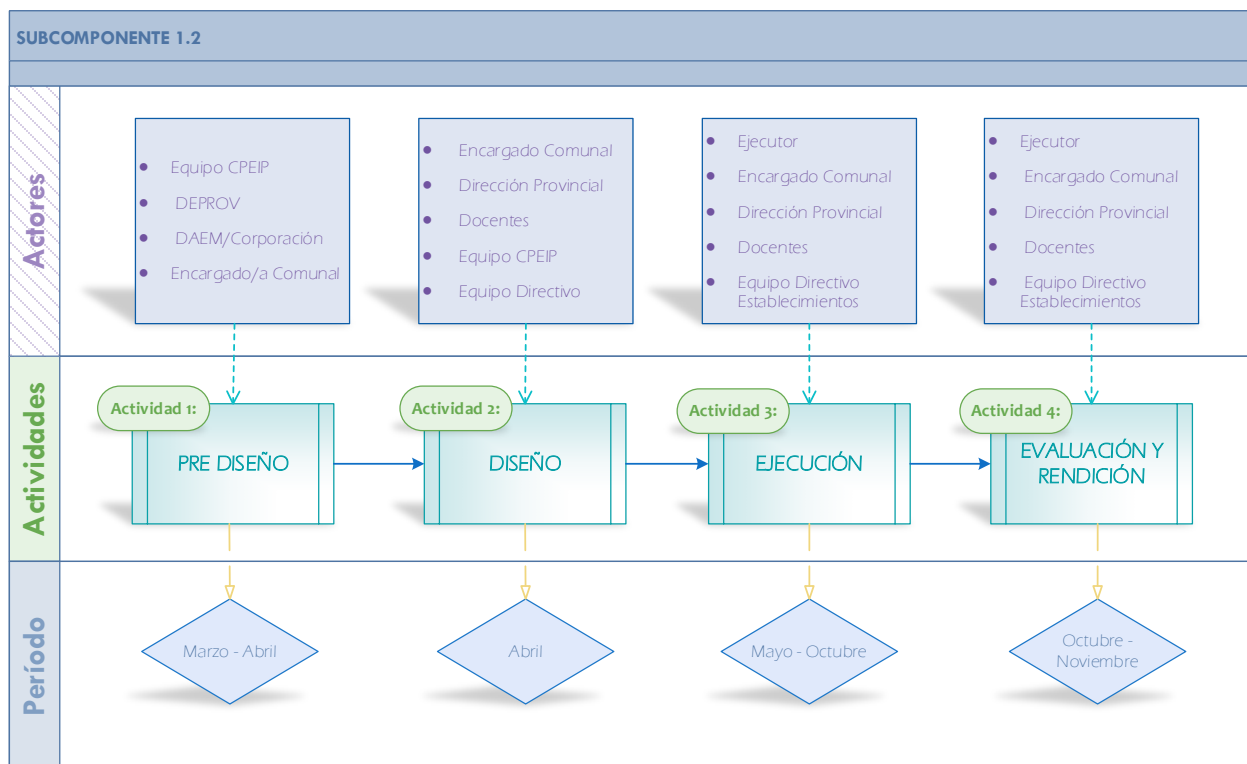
SUBCOMPONENTE 1.2

Actores

- Equipo CPEIP
- DEPROV
- DAEM/Corporación
- Encargado/a Comunal

- Encargado Comunal
- Dirección Provincial
- Docentes
- Equipo CPEIP
- Equipo Directivo

- Ejecutor
- Encargado Comunal
- Dirección Provincial
- Docentes
- Equipo Directivo Establecimientos

- Ejecutor
- Encargado Comunal
- Dirección Provincial
- Docentes
- Equipo Directivo Establecimientos

Actividades

Actividad 1: PRE DISEÑO

Actividad 2: DISEÑO

Actividad 3: EJECUCIÓN

Actividad 4: EVALUACIÓN Y RENDICIÓN

Período

Marzo - Abril

Abril

Mayo - Octubre

Octubre - Noviembre